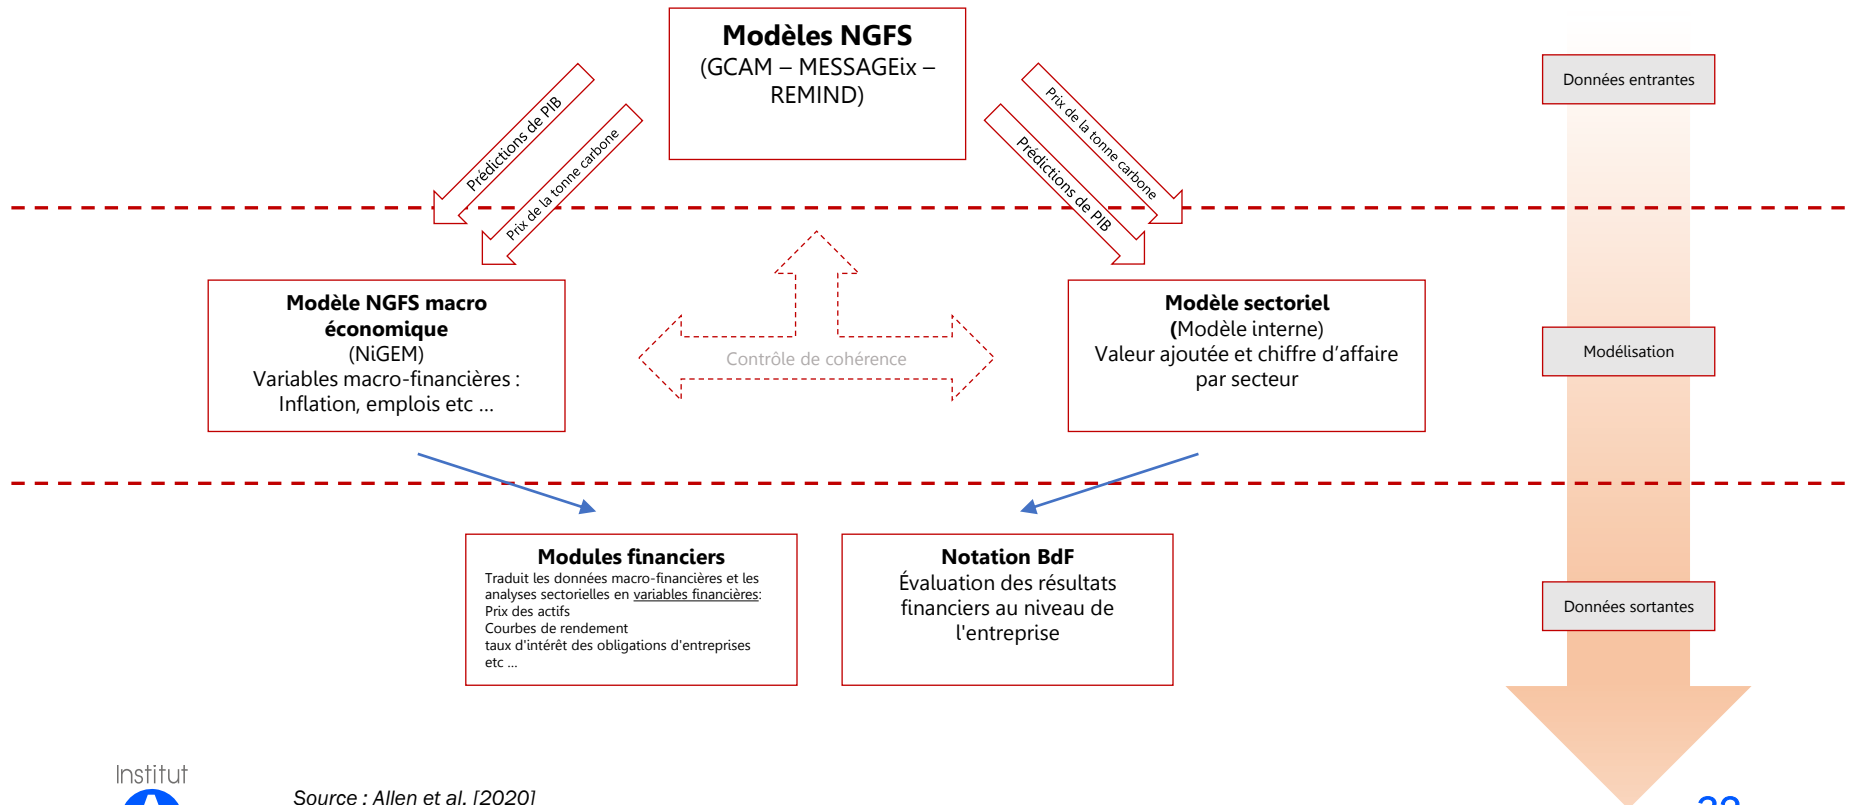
Modèles NGFS
(GCAM – MESSAGEix – REMIND)

Prédictions de PIB

Prix de la tonne carbone

Prix de la tonne carbone

Prédictions de PIB

Données entrantes

Modèle NGFS macro économique
(NiGEM)
Variables macro-financières : Inflation, emplois etc …

Contrôle de cohérence

Modèle sectoriel
(Modèle interne)
Valeur ajoutée et chiffre d'affaire par secteur

Modélisation

Modules financiers
Traduit les données macro-financières et les analyses sectorielles en variables financières:
Prix des actifs
Courbes de rendement
taux d'intérêt des obligations d'entreprises
etc …

Notation BdF
Évaluation des résultats financiers au niveau de l'entreprise

Données sortantes

Institut

Source : Allen et al. [2020]

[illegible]